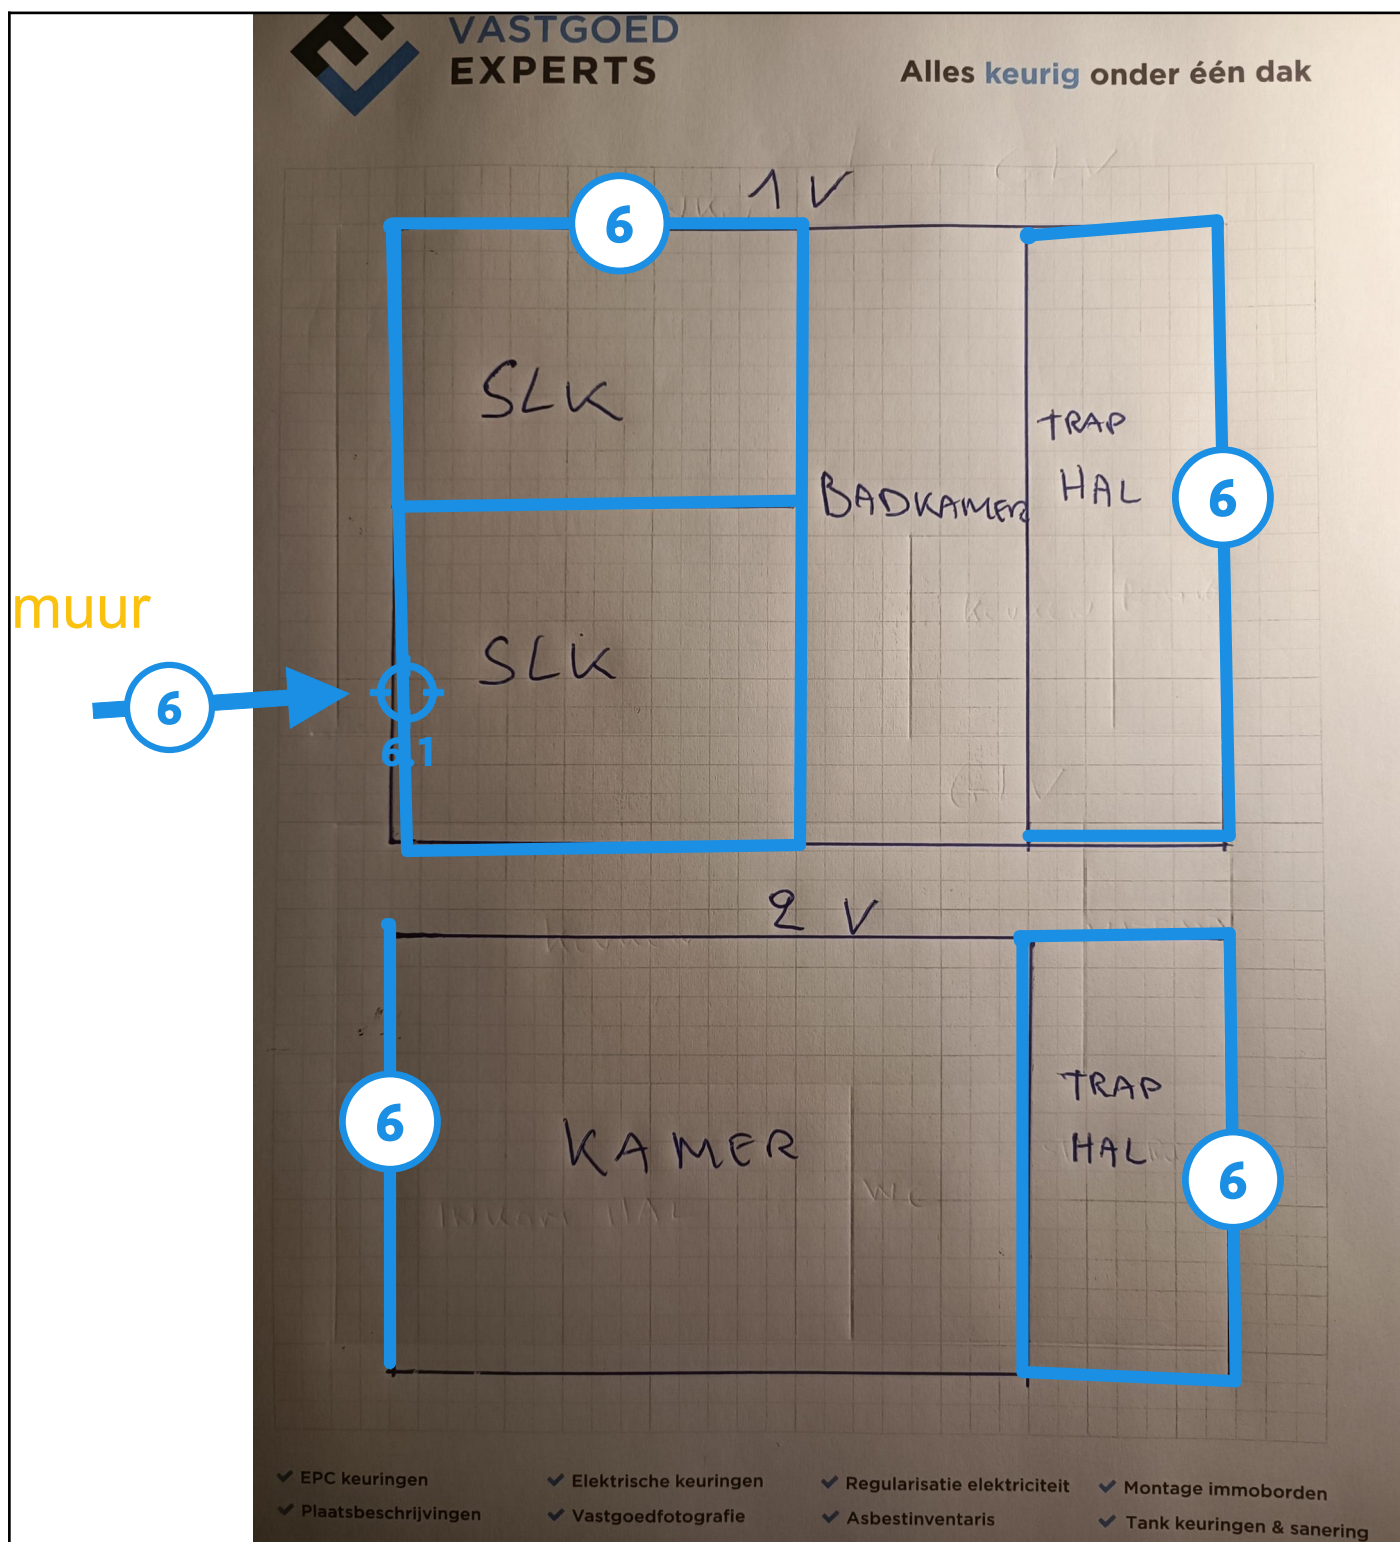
VASTGOED EXPERTS

Alles keurig onder één dak

1 V

6

SLK

BADKAMER

TRAP HAL

6

muur

6

SLK

6.1

2 V

6

KAMER

TRAP HAL

6

✔ EPC keuringen
✔ Plaatsbeschrijvingen
✔ Elektrische keuringen
✔ Vastgoedfotografie
✔ Regularisatie elektriciteit
✔ Asbestinventaris
✔ Montage immoborden
✔ Tank keuringen & sanering